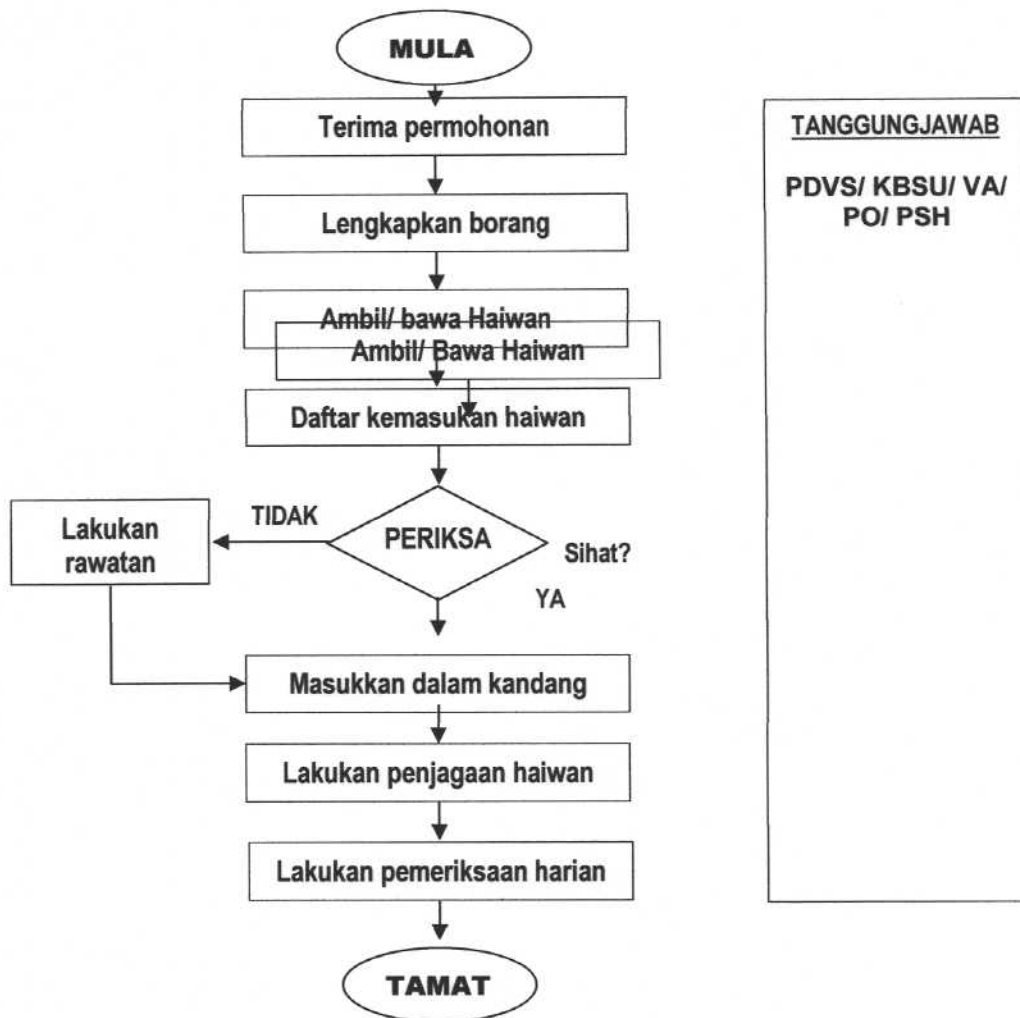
MULA

Terima permohonan

Lengkapkan borang

Ambil/ bawa Haiwan

Ambil/ Bawa Haiwan

Daftar kemasukan haiwan

Lakukan rawatan

TIDAK

PERIKSA

Sihat?

YA

Masukkan dalam kandang

Lakukan penjagaan haiwan

Lakukan pemeriksaan harian

TAMAT

TANGGUNGJAWAB

PDVS/ KBSU/ VA/ PO/ PSH